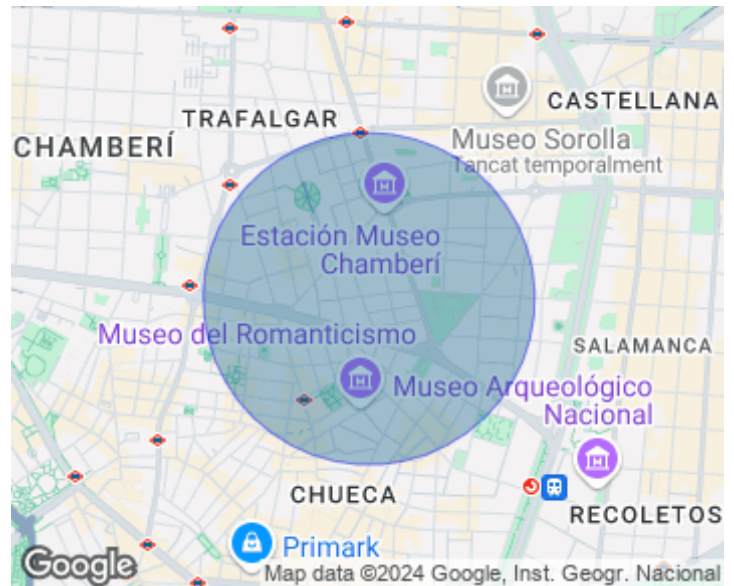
TRAFALGAR

CASTELLANA

CHAMBERÍ

Museo Sorolla
Tancat temporalment

Estación Museo Chamberí

Museo del Romanticismo

SALAMANCA

Museo Arqueológico Nacional

CHUECA

RECOLETOS

Primark

Google

Map data ©2024 Google, Inst. Geogr. Nacional